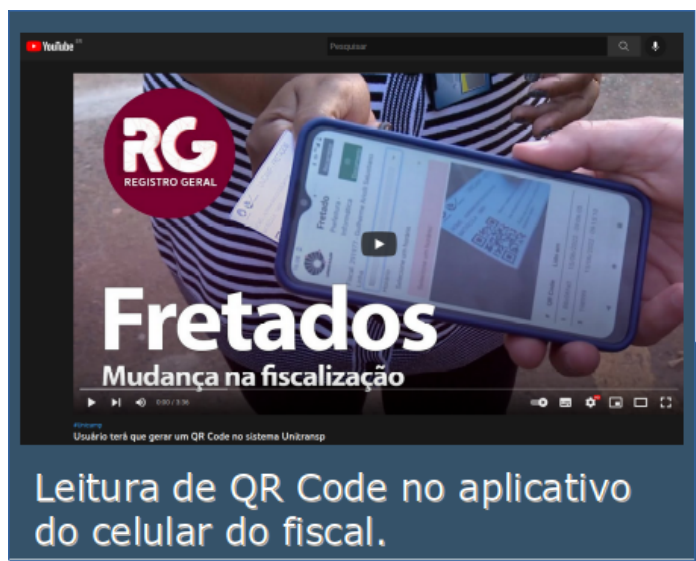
YouTube BR

Pesquisar

RG
REGISTRO GERAL

Fretado

Fretados
Mudança na fiscalização

0:00 / 3:36

#Unitransp
Usuário terá que gerar um QR Code no sistema Unitransp

Leitura de QR Code no aplicativo do celular do fiscal.